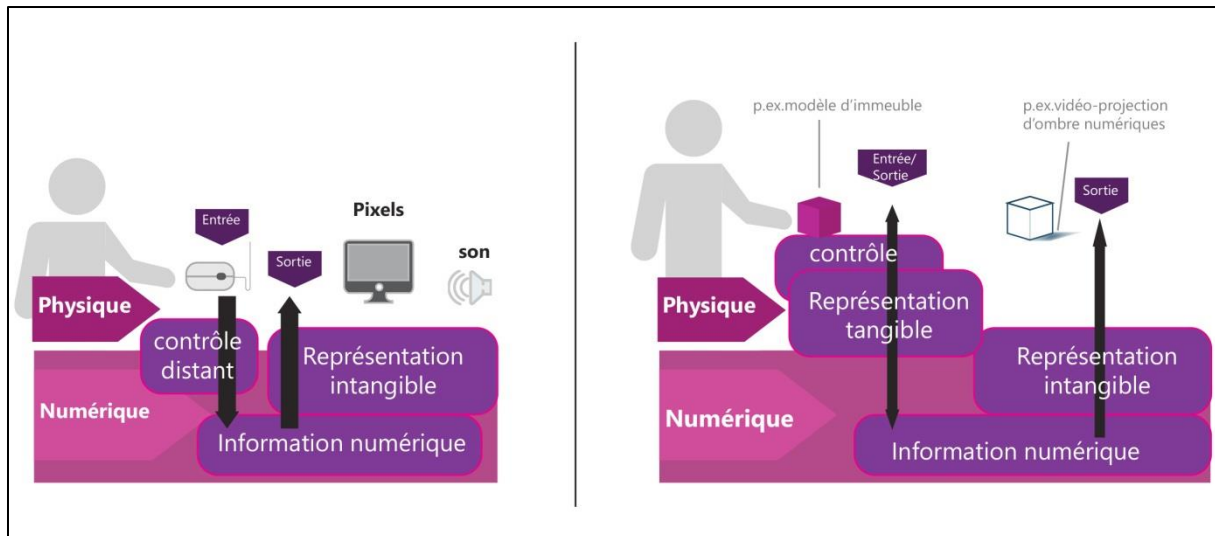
Entrée

Pixels

Sortie

son

Physique

contrôle distant

Représentation intangible

Numérique

Information numérique

p.ex.modèle d'immeuble

p.ex.vidéo-projection d'ombre numériques

Entrée/ Sortie

Sortie

contrôle

Physique

Représentation tangible

Représentation intangible

Numérique

Information numérique